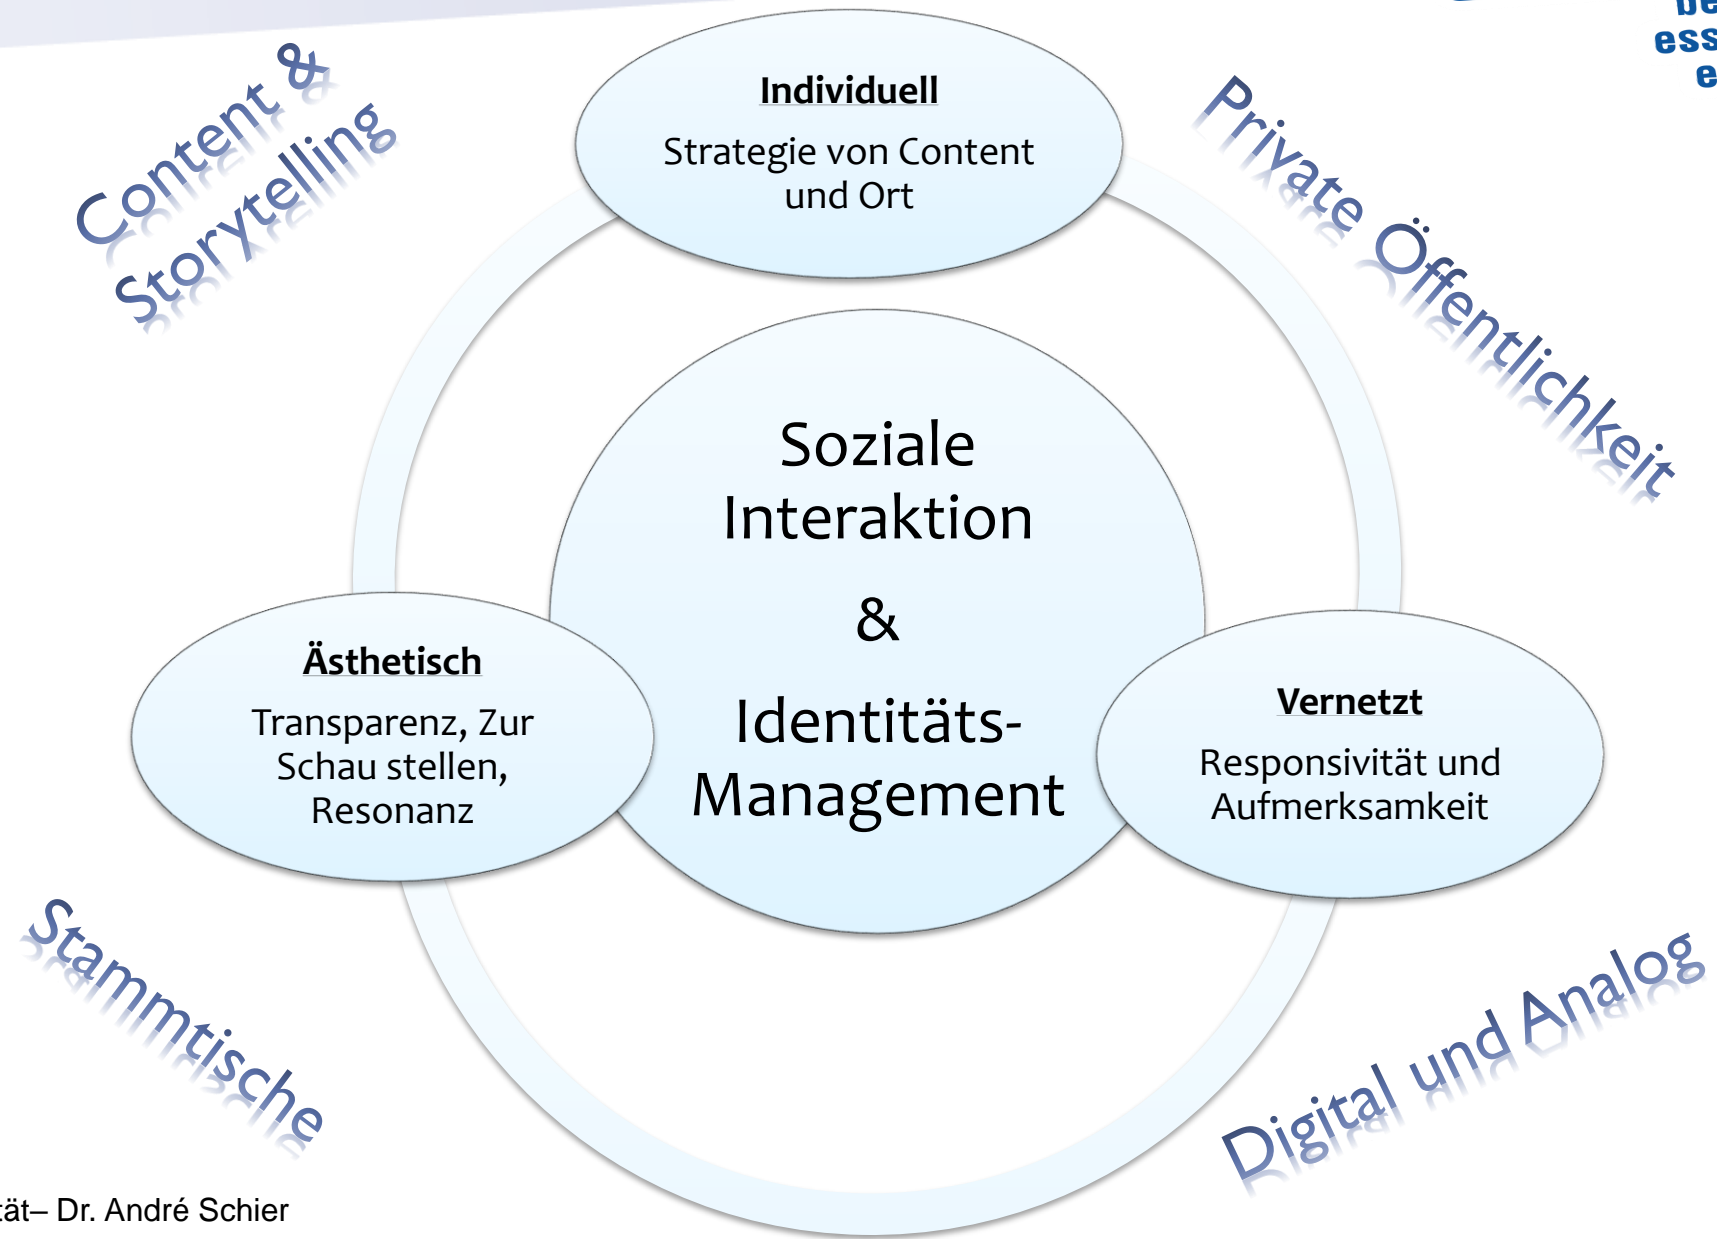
Content & Storytelling

Individuell

Strategie von Content und Ort

Private Öffentlichkeit

be
ess
e

Soziale Interaktion

&

Identitäts-Management

Ästhetisch

Transparenz, Zur Schau stellen, Resonanz

Vernetzt

Responsivität und Aufmerksamkeit

Stammtische

Digital und Analog

ät– Dr. André Schier